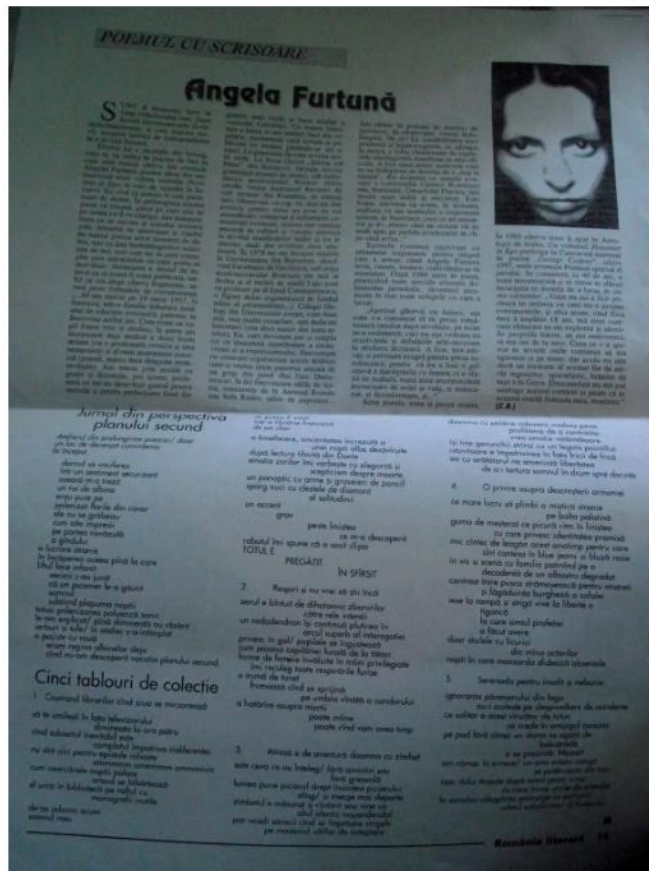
POEMUL CU SCRISOARE

Angela Furtună

S-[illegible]

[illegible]

(Z.K.)

Jurnal din perspectiva planului secund

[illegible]

Cinci tablouri de colectie

1. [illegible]

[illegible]

TOTUL E

PREGĂTIT

ÎN SFÎRȘIT

2. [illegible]

3. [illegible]

4. O privire asupra descreierii armoniei

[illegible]

5. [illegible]

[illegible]

România literară 15